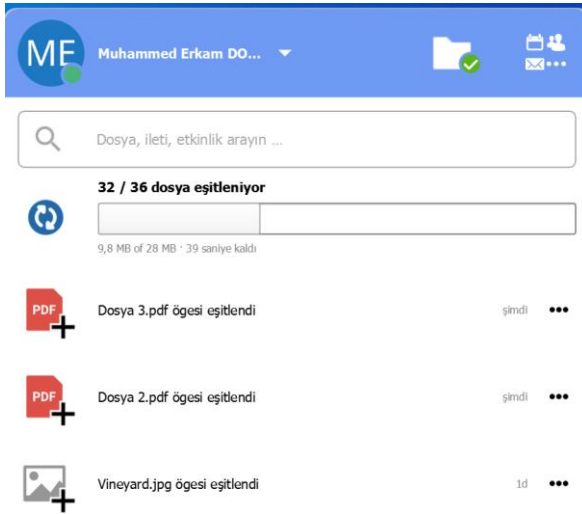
ME

Muhammed Erkam DO...

Dosya, ileti, etkinlik arayın ...

32 / 36 dosya eşitleniyor

9,8 MB of 28 MB · 39 saniye kaldı

PDF

Dosya 3.pdf ögesi eşitlendi

şimdi

•••

PDF

Dosya 2.pdf ögesi eşitlendi

şimdi

•••

Vineyard.jpg ögesi eşitlendi

1d

•••